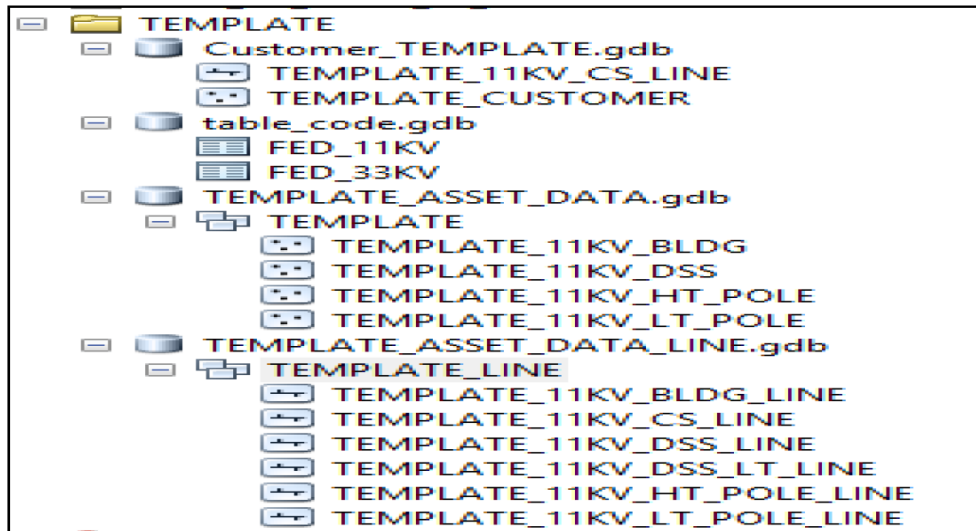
TEMPLATE
Customer_TEMPLATE.gdb
TEMPLATE_11KV_CS_LINE
TEMPLATE_CUSTOMER
table_code.gdb
FED_11KV
FED_33KV
TEMPLATE_ASSET_DATA.gdb
TEMPLATE
TEMPLATE_11KV_BLDG
TEMPLATE_11KV_DSS
TEMPLATE_11KV_HT_POLE
TEMPLATE_11KV_LT_POLE
TEMPLATE_ASSET_DATA_LINE.gdb
TEMPLATE_LINE
TEMPLATE_11KV_BLDG_LINE
TEMPLATE_11KV_CS_LINE
TEMPLATE_11KV_DSS_LINE
TEMPLATE_11KV_DSS_LT_LINE
TEMPLATE_11KV_HT_POLE_LINE
TEMPLATE_11KV_LT_POLE_LINE